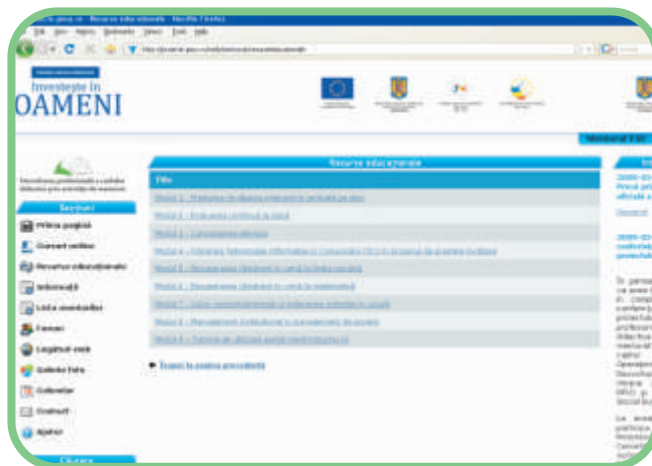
Investește în
OAMENI

Secțiuni
Prima pagină
Cursuri online
Resurse educaționale
Informații
Lista membrilor
Forum
Legături web
Galerie foto
Calendar
Contact
Ajutor

Resurse educaționale
Titlu
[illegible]

Înapoi la pagina precedentă